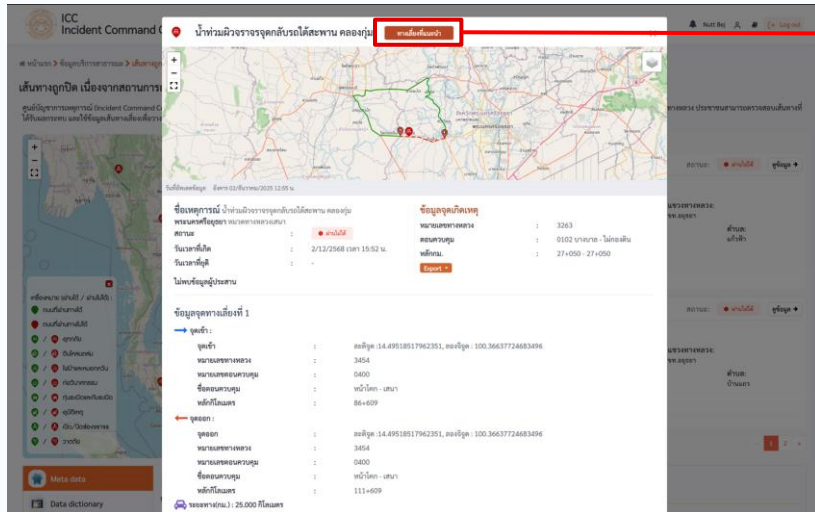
ICC
Incident Command C

น้ำท่วมผิวจราจรจุดกลับรถใต้สะพาน คลองวุ้ม ทางเลี่ยงที่แนะนำ

Nutt Boj Log out

หน้าแรก > ข้อมูลบริการสาธารณะ > เส้นทาง

เส้นทางถูกปิด เนื่องจากสถานการ

ศูนย์บัญชาการเหตุการณ์ (Incident Command C ได้รับผลกระทบ และใช้ข้อมูลเส้นทางเลี่ยงที่สาม

ทางหลวง ประชาชนสามารถตรวจสอบเส้นทางที่

วันที่อัพเดตข้อมูล อังคาร 03/ธันวาคม/2025 12:55 น.

ชื่อเหตุการณ์ น้ำท่วมผิวจราจรจุดกลับรถใต้สะพาน คลองวุ้ม
พรมแดนศรีอยุธยา หมวดทางหลวงเสนา
สถานะ : ผ่านไม่ได้
วันเวลาที่เกิด : 2/12/2568 เวลา 15:52 น.
วันเวลาที่ยุติ : -
ไม่พบข้อมูลผู้ประสาน

ข้อมูลจุดเกิดเหตุ
หมายเลขทางหลวง : 3263
ตอนควบคุม : 0102 บางบาล - ไผ่กองดิน
หลักกม. : 27+050 - 27+050
Export

สถานะ: ผ่านไม่ได้ ดูข้อมูล

ข้อมูลจุดทางเลี่ยงที่ 1
จุดเข้า :
จุดเข้า : ละติจูด :14.49518517962351, ลองจิจูด : 100.36637724683496
หมายเลขทางหลวง : 3454
หมายเลขตอนควบคุม : 0400
ชื่อตอนควบคุม : หน้าโคก - เสนา
หลักกิโลเมตร : 86+609
จุดออก :
จุดออก : ละติจูด :14.49518517962351, ลองจิจูด : 100.36637724683496
หมายเลขทางหลวง : 3454
หมายเลขตอนควบคุม : 0400
ชื่อตอนควบคุม : หน้าโคก - เสนา
หลักกิโลเมตร : 111+609
ระยะทาง(กม.) : 25.000 กิโลเมตร

แขวงทางหลวง: พระนครศรีอยุธยา
ตำบล: แก้วฟ้า

แขวงทางหลวง: พระนครศรีอยุธยา
ตำบล: บ้านแพ

สถานะ: ผ่านไม่ได้ ดูข้อมูล

เครื่องหมาย ผ่านได้ / ผ่านไม่ได้:
ถนนที่ผ่านทางได้
ถนนที่ผ่านทางไม่ได้
อุทกภัย
ดินโคลนถล่ม
ไฟป่าหมอกควัน
ท่อระบายน้ำ
ถนนชำรุด/หลุมบ่อ
อุบัติเหตุ
เดิน/วิ่ง
วาตภัย

Meta data
Data dictionary

1 2